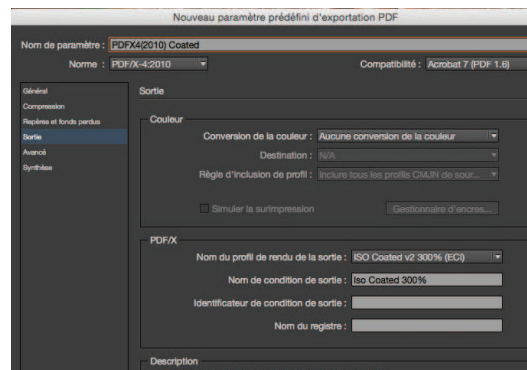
Nouveau paramètre prédéfini d'exportation PDF

Nom de paramètre : PDFX4(2010) Coated

Norme : PDF/X-4:2010

Compatibilité : Acrobat 7 (PDF 1.6)

Général
Compression
Repères et fonds perdus
Sortie
Avancé
Synthèse

Sortie

Couleur

Conversion de la couleur : Aucune conversion de la couleur

Destination : N/A

Règle d'inclusion de profil : Inclure tous les profils CMJN de sour...

Simuler la surimpression

Gestionnaire d'encres...

PDF/X

Nom du profil de rendu de la sortie : ISO Coated v2 300% (ECI)

Nom de condition de sortie : Iso Coated 300%

Identificateur de condition de sortie :

Nom du registre :

Description